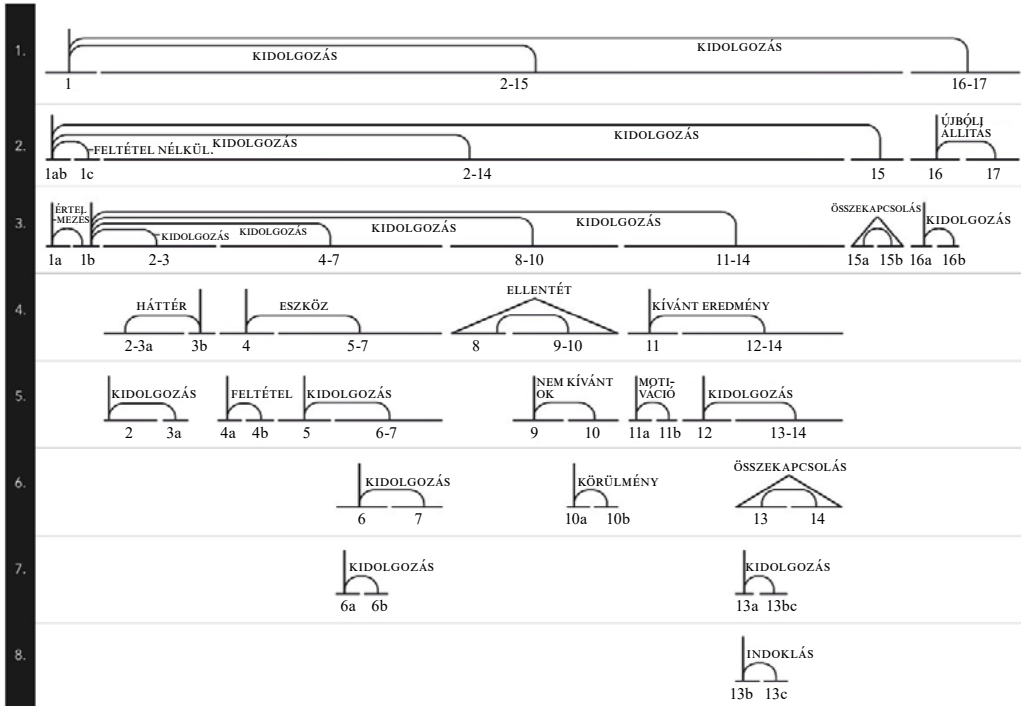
1.
KIDOLGOZÁS
KIDOLGOZÁS
1
2-15
16-17

2.
FELTÉTEL NÉLKÜL.
KIDOLGOZÁS
KIDOLGOZÁS
ÚJBÓLI ÁLLÍTÁS
1ab
1c
2-14
15
16
17

3.
ÉRTELMEZÉS
KIDOLGOZÁS
KIDOLGOZÁS
KIDOLGOZÁS
KIDOLGOZÁS
ÖSSZEKAPCSOLÁS
KIDOLGOZÁS
1a
1b
2-3
4-7
8-10
11-14
15a
15b
16a
16b

4.
HÁTTÉR
ESZKÖZ
ELLENTÉT
KÍVÁNT EREDMÉNY
2-3a
3b
4
5-7
8
9-10
11
12-14

5.
KIDOLGOZÁS
FELTÉTEL
KIDOLGOZÁS
NEM KÍVÁNT OK
MOTIVÁCIÓ
KIDOLGOZÁS
2
3a
4a
4b
5
6-7
9
10
11a
11b
12
13-14

6.
KIDOLGOZÁS
KÖRÜLMÉNY
ÖSSZEKAPCSOLÁS
6
7
10a
10b
13
14

7.
KIDOLGOZÁS
KIDOLGOZÁS
6a
6b
13a
13bc

8.
INDOKLÁS
13b
13c